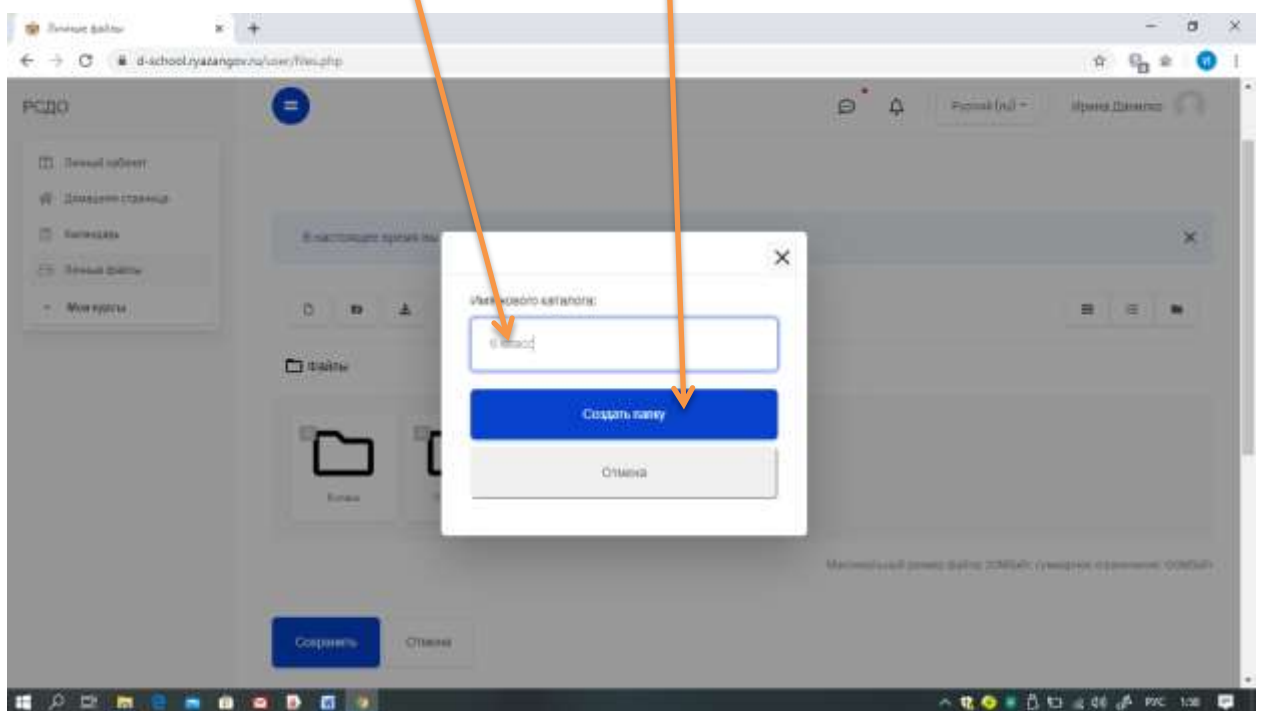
Личные файлы
d-school.ryazangov.ru/user/files.php

РСДО

Русский (ru)
Ирина Даниленко

Личный кабинет
Домашняя страница
Календарь
Личные файлы
Мои курсы

В настоящее время вы

Имя нового каталога:

6 класс

Создать папку

Отмена

Файлы

Копия

Максимальный размер файла: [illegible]

Сохранить
Отмена

РУС